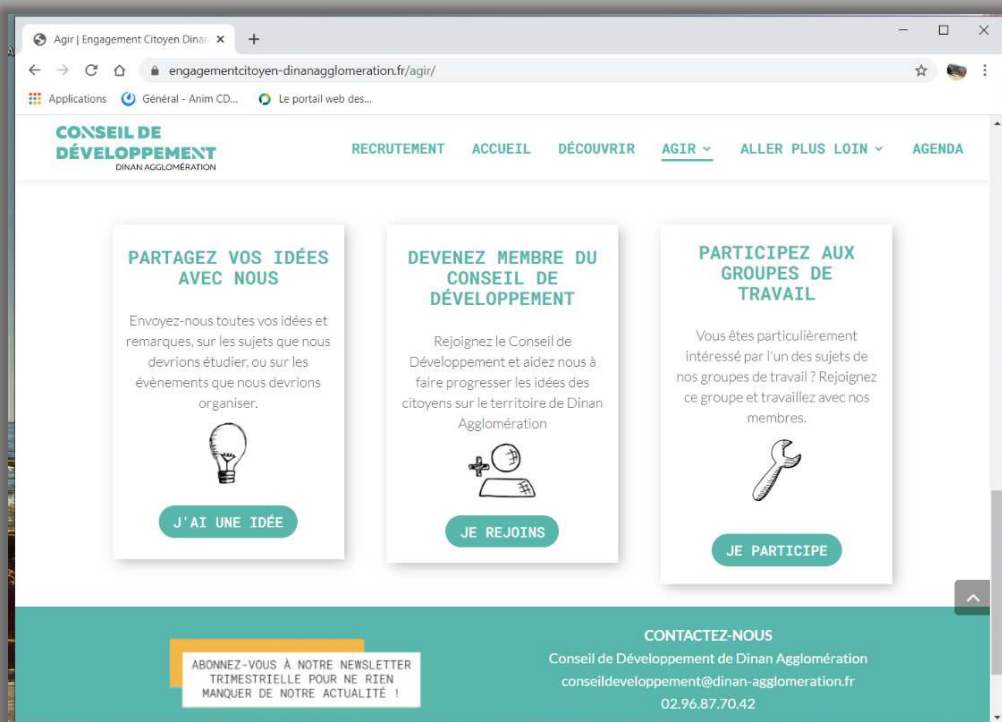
Agir | Engagement Citoyen Dinan

engagementcitoyen-dinanagglomeration.fr/agir/

Applications
Général - Anim CD...
Le portail web des...

CONSEIL DE DÉVELOPPEMENT
DINAN AGGLOMÉRATION

RECRUTEMENT
ACCUEIL
DÉCOUVRIR
AGIR
ALLER PLUS LOIN
AGENDA

PARTAGEZ VOS IDÉES AVEC NOUS

Envoyez-nous toutes vos idées et remarques, sur les sujets que nous devrions étudier, ou sur les évènements que nous devrions organiser.

J'AI UNE IDÉE

DEVENEZ MEMBRE DU CONSEIL DE DÉVELOPPEMENT

Rejoignez le Conseil de Développement et aidez nous à faire progresser les idées des citoyens sur le territoire de Dinan Agglomération

JE REJOINS

PARTICIPEZ AUX GROUPES DE TRAVAIL

Vous êtes particulièrement intéressé par l'un des sujets de nos groupes de travail ? Rejoignez ce groupe et travaillez avec nos membres.

JE PARTICIPE

ABONNEZ-VOUS À NOTRE NEWSLETTER TRIMESTRIELLE POUR NE RIEN MANQUER DE NOTRE ACTUALITÉ !

CONTACTEZ-NOUS
Conseil de Développement de Dinan Agglomération
conseildeveloppement@dinan-agglomeration.fr
02.96.87.70.42